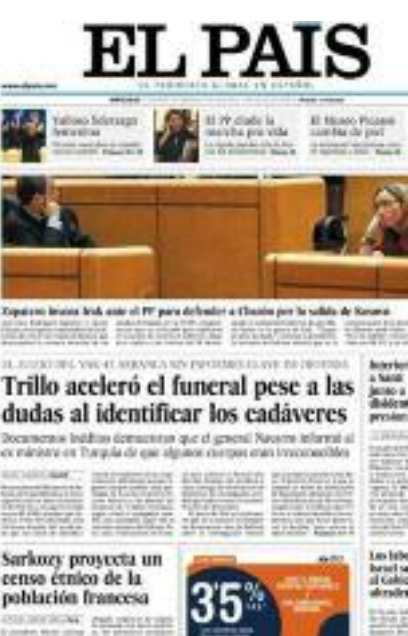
EL PAIS

EL PERIÓDICO GLOBAL EN ESPAÑOL

Yahoo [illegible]

El PP eludió la marcha pro vida

El Museo Picasso cumbia de piel

Zapatero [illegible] ante el PP para defender a Chacón por la salida de Navarro

EL JUICIO DEL YAK-42 ARRANCA SIN INFORMES CLAVE DE DEFENSA

Trillo aceleró el funeral pese a las dudas al identificar los cadáveres

Documentos inéditos demuestran que el general Navarro informó al ex ministro en Turquía de que algunos cuerpos eran irreconocibles

Sarkozy proyecta un censo étnico de la población francesa

3'5%

Interior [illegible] Saint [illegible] junto a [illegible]

Los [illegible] Israel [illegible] Gaza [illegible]